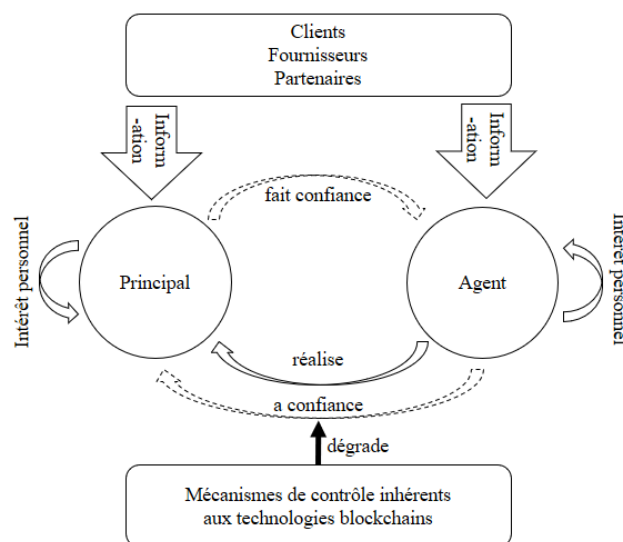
Clients
Fournisseurs
Partenaires

Inform
-ation

Inform
-ation

fait confiance

Intérêt personnel

Principal

Agent

Intérêt personnel

réalise

a confiance

dégrade

Mécanismes de contrôle inhérents
aux technologies blockchains